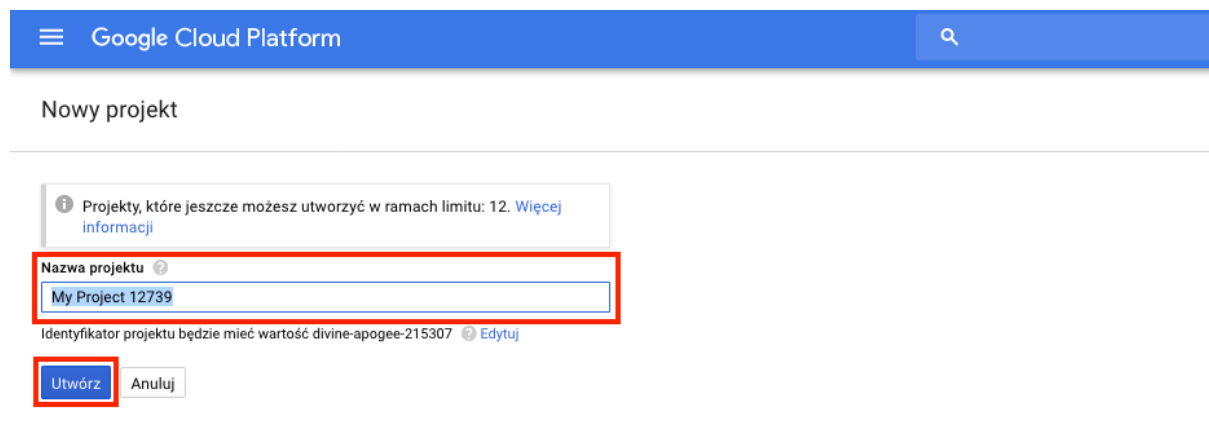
Google Cloud Platform

Nowy projekt

Projekty, które jeszcze możesz utworzyć w ramach limitu: 12. Więcej informacji

Nazwa projektu

My Project 12739

Identyfikator projektu będzie mieć wartość divine-apogee-215307 Edytuj

Utwórz Anuluj